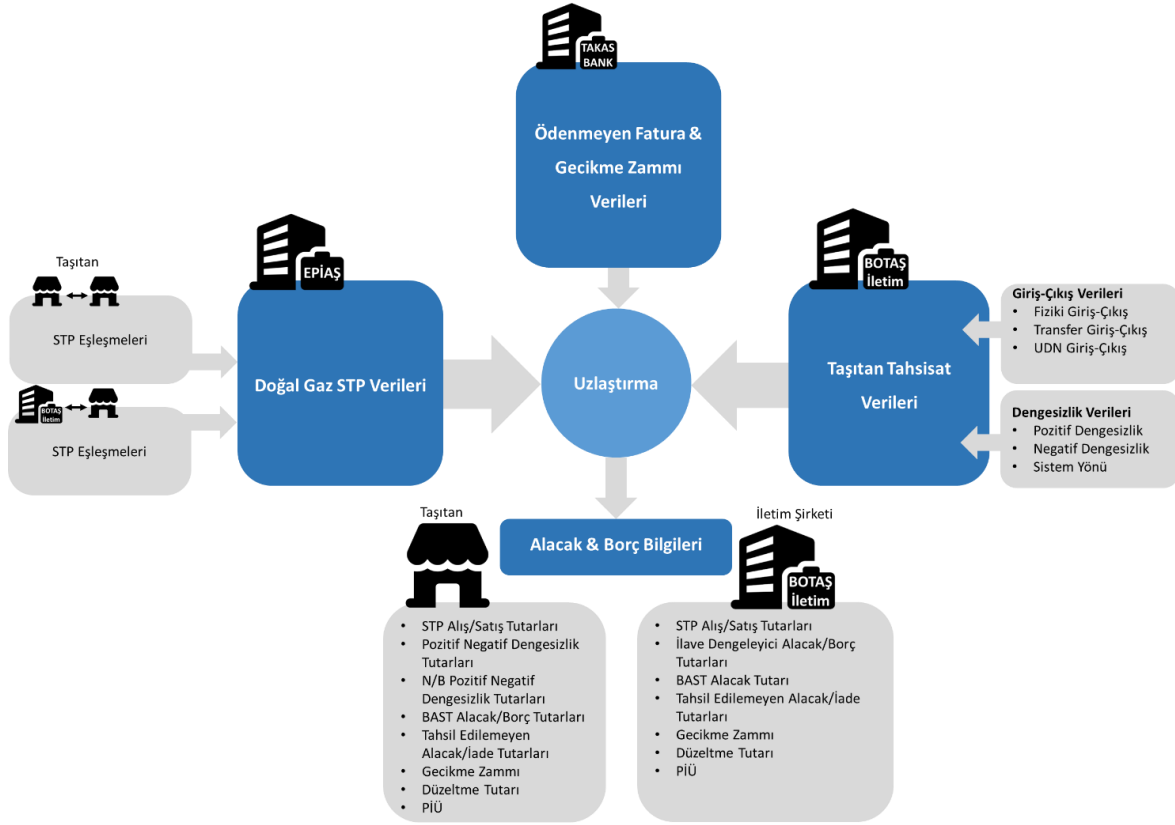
TAKAS BANK

Ödenmeyen Fatura & Gecikme Zammı Verileri

Taşıtan

STP Eşleşmeleri

BOTAŞ İletim

STP Eşleşmeleri

EPİAŞ

Doğal Gaz STP Verileri

Uzlaştırma

BOTAŞ İletim

Taşıtan Tahsisat Verileri

Giriş-Çıkış Verileri
- Fiziki Giriş-Çıkış
- Transfer Giriş-Çıkış
- UDN Giriş-Çıkış

Dengesizlik Verileri
- Pozitif Dengesizlik
- Negatif Dengesizlik
- Sistem Yönü

Alacak & Borç Bilgileri

Taşıtan

- STP Alış/Satış Tutarları
- Pozitif Negatif Dengesizlik Tutarları
- N/B Pozitif Negatif Dengesizlik Tutarları
- BAST Alacak/Borç Tutarları
- Tahsil Edilemeyen Alacak/İade Tutarları
- Gecikme Zammı
- Düzeltme Tutarı
- PİÜ

İletim Şirketi

BOTAŞ İletim

- STP Alış/Satış Tutarları
- İlave Dengeleyici Alacak/Borç Tutarları
- BAST Alacak Tutarı
- Tahsil Edilemeyen Alacak/İade Tutarları
- Gecikme Zammı
- Düzeltme Tutarı
- PİÜ